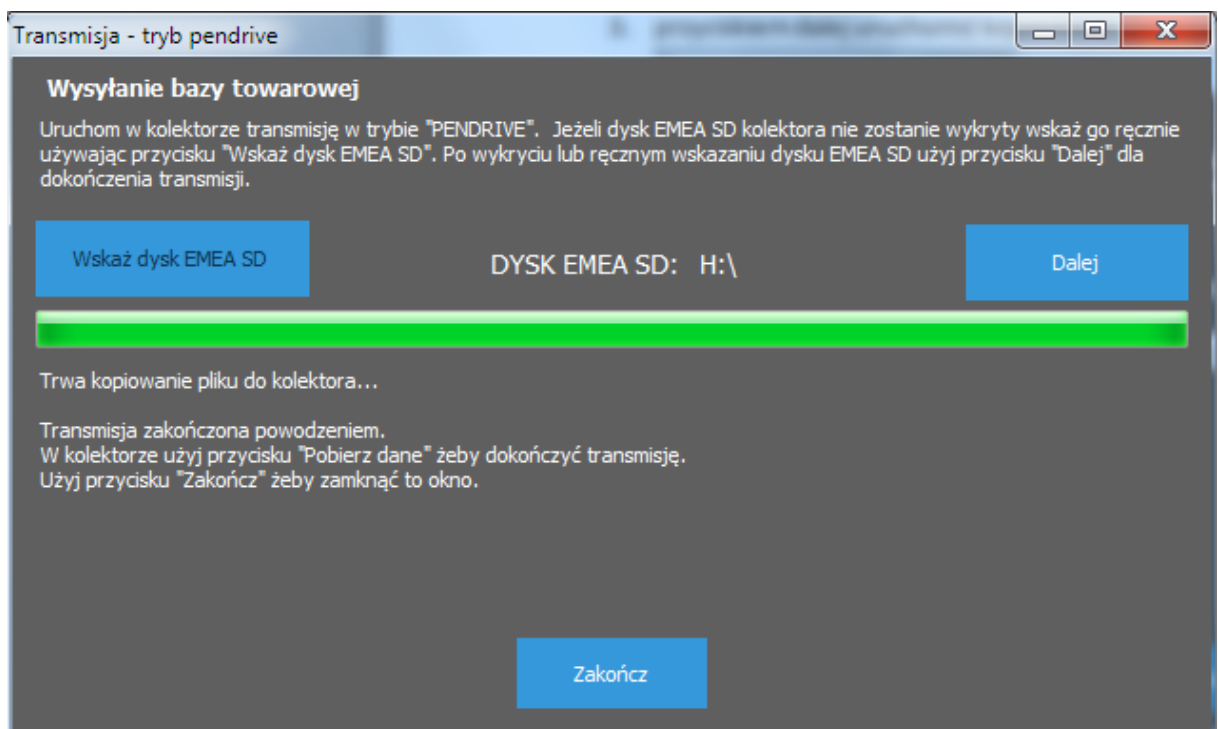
Transmisja - tryb pendrive

Wysyłanie bazy towarowej

Uruchom w kolektorze transmisję w trybie "PENDRIVE". Jeżeli dysk EMEA SD kolektora nie zostanie wykryty wskaż go ręcznie używając przycisku "Wskaż dysk EMEA SD". Po wykryciu lub ręcznym wskazaniu dysku EMEA SD użyj przycisku "Dalej" dla dokończenia transmisji.

Wskaż dysk EMEA SD

DYSK EMEA SD: H:\

Dalej

Trwa kopiowanie pliku do kolektora...

Transmisja zakończona powodzeniem.
W kolektorze użyj przycisku "Pobierz dane" żeby dokończyć transmisję.
Użyj przycisku "Zakończ" żeby zamknąć to okno.

Zakończ